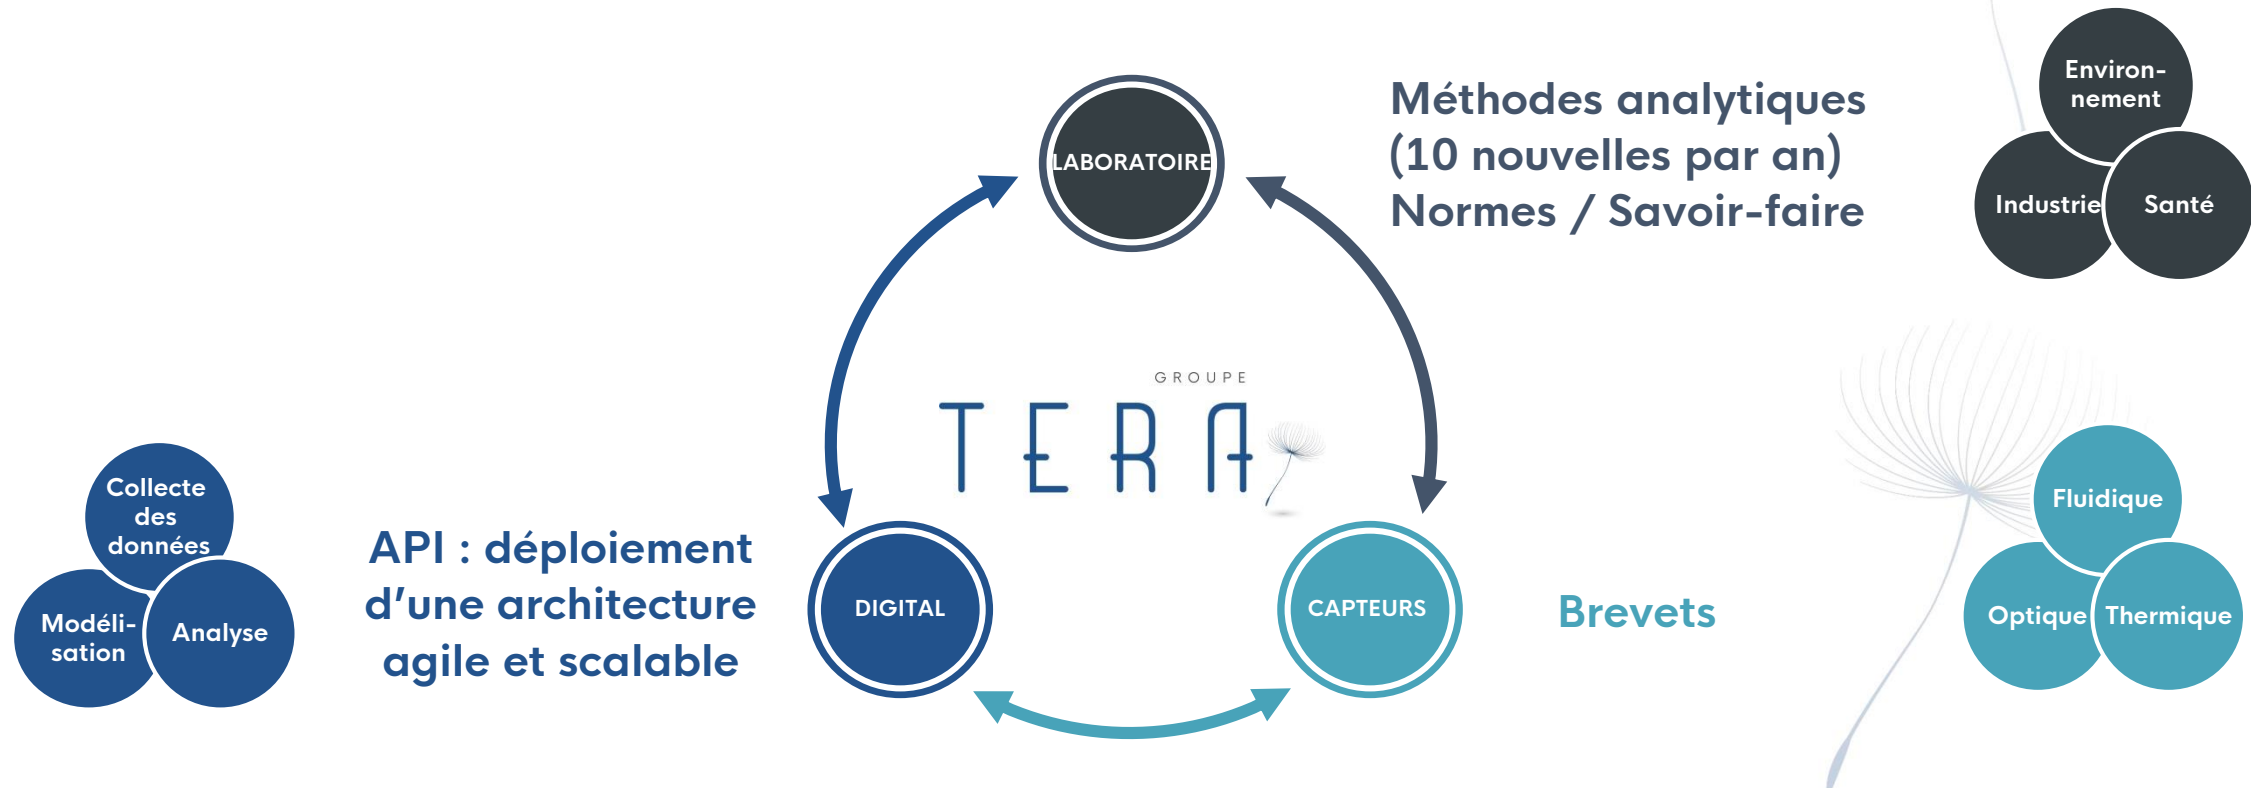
LABORATOIRE

Méthodes analytiques (10 nouvelles par an) Normes / Savoir-faire

Environnement

Industrie

Santé

GROUPE

TERA

Collecte des données

Modélisation

Analyse

API : déploiement d'une architecture agile et scalable

DIGITAL

CAPTEURS

Brevets

Fluidique

Optique

Thermique